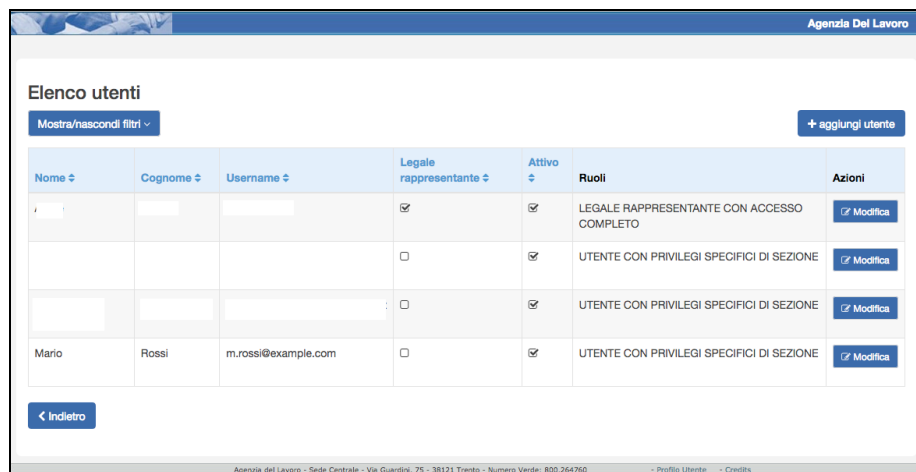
Agenzia Del Lavoro

Elenco utenti

Mostra/nascondi filtri

+ aggiungi utente

| Nome | Cognome | Username | Legale rappresentante | Attivo | Ruoli | Azioni |
|---|---|---|---|---|---|---|
| | | | ☑ | ☑ | LEGALE RAPPRESENTANTE CON ACCESSO COMPLETO | Modifica |
| | | | ☐ | ☑ | UTENTE CON PRIVILEGI SPECIFICI DI SEZIONE | Modifica |
| | | | ☐ | ☑ | UTENTE CON PRIVILEGI SPECIFICI DI SEZIONE | Modifica |
| Mario | Rossi | m.rossi@example.com | ☐ | ☑ | UTENTE CON PRIVILEGI SPECIFICI DI SEZIONE | Modifica |

< Indietro

Agenzia del Lavoro - Sede Centrale - Via Guardini, 75 - 38121 Trento - Numero Verde: 800.264760 · Profilo Utente · Credits